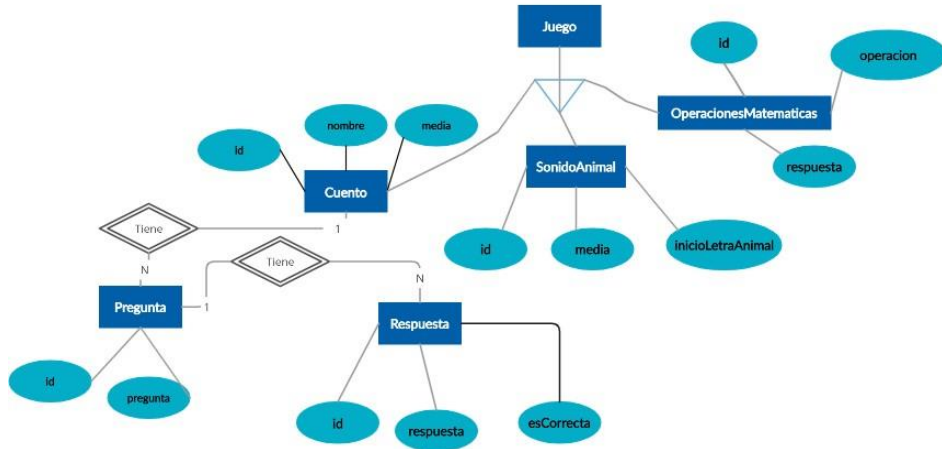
Juego

id

operacion

OperacionesMatematicas

respuesta

nombre

media

id

Cuento

SonidoAnimal

id

media

inicioLetraAnimal

Tiene

1

N

Tiene

N

Pregunta

1

Respuesta

id

pregunta

id

respuesta

esCorrecta